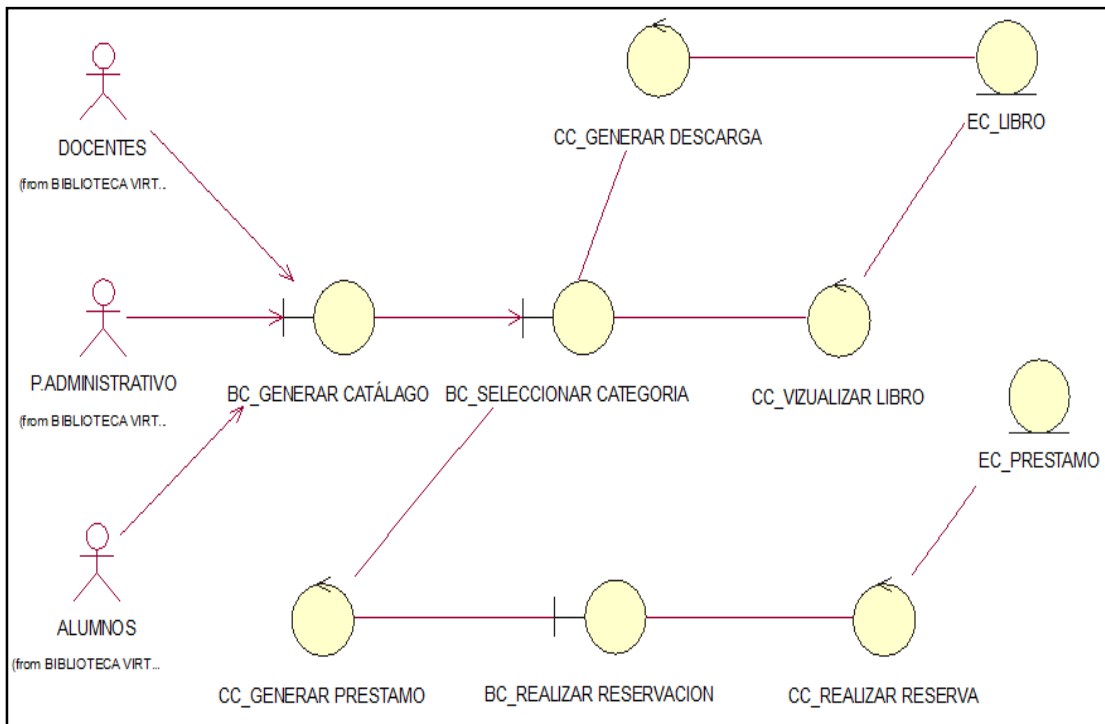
DOCENTES
(from BIBLIOTECA VIRT...

CC_GENERAR DESCARGA

EC_LIBRO

P.ADMINISTRATIVO
(from BIBLIOTECA VIRT...

BC_GENERAR CATÁLAGO

BC_SELECCIONAR CATEGORIA

CC_VIZUALIZAR LIBRO

EC_PRESTAMO

ALUMNOS
(from BIBLIOTECA VIRT...

CC_GENERAR PRESTAMO

BC_REALIZAR RESERVACION

CC_REALIZAR RESERVA